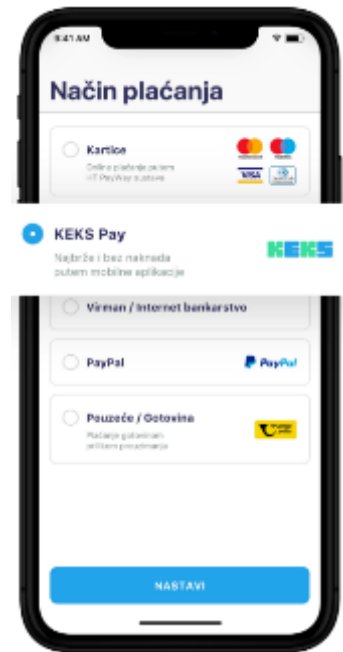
9:41 AM

Način plaćanja

Kartice

Online plaćanje putem HT PayWay sustava

VISA

KEKS Pay

Najbrže i bez naknada putem mobilne aplikacije

KEKS

Virman / Internet bankarstvo

PayPal

PayPal

Pouzeće / Gotovina

Plaćanje gotovinom prilikom preuzimanja

NASTAVI